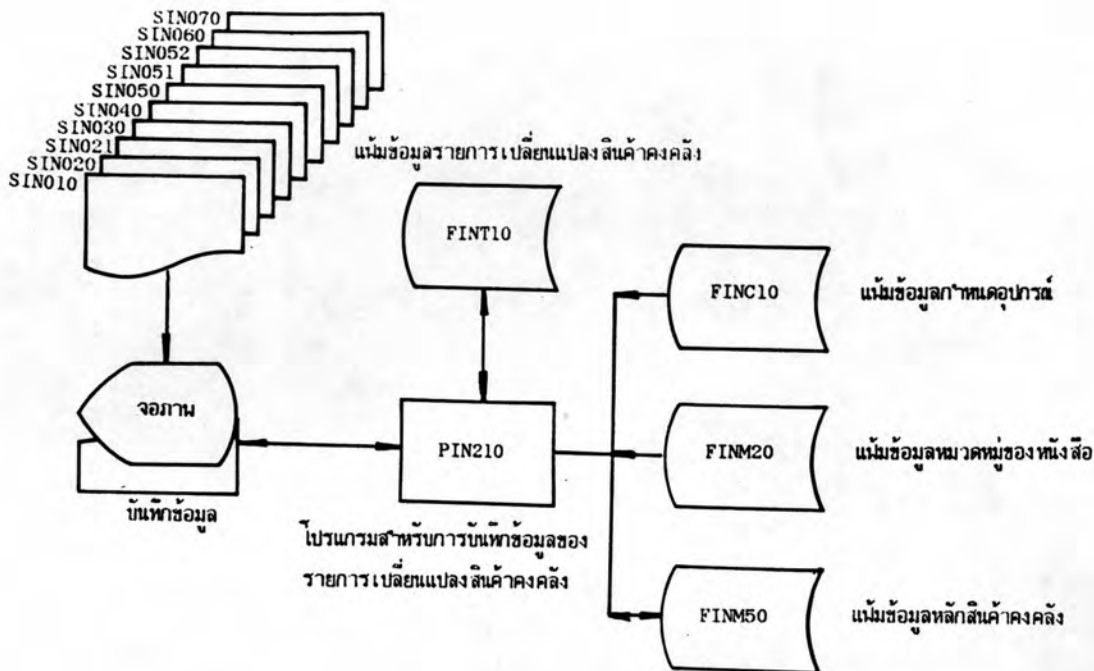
SIN070
SIN060
SIN052
SIN051
SIN050
SIN040
SIN030
SIN021
SIN020
SIN010

แฟ้มข้อมูลรายการเปลี่ยนแปลงสินค้าคงคลัง

FINT10

FINC10

แฟ้มข้อมูลกำหนดอุปกรณ์

จอภาพ

PIN210

FINM20

แฟ้มข้อมูลหมวดหมู่ของหนังสือ

บันทึกข้อมูล

โปรแกรมสำหรับการบันทึกข้อมูลของรายการเปลี่ยนแปลงสินค้าคงคลัง

FINM50

แฟ้มข้อมูลหลักสินค้าคงคลัง